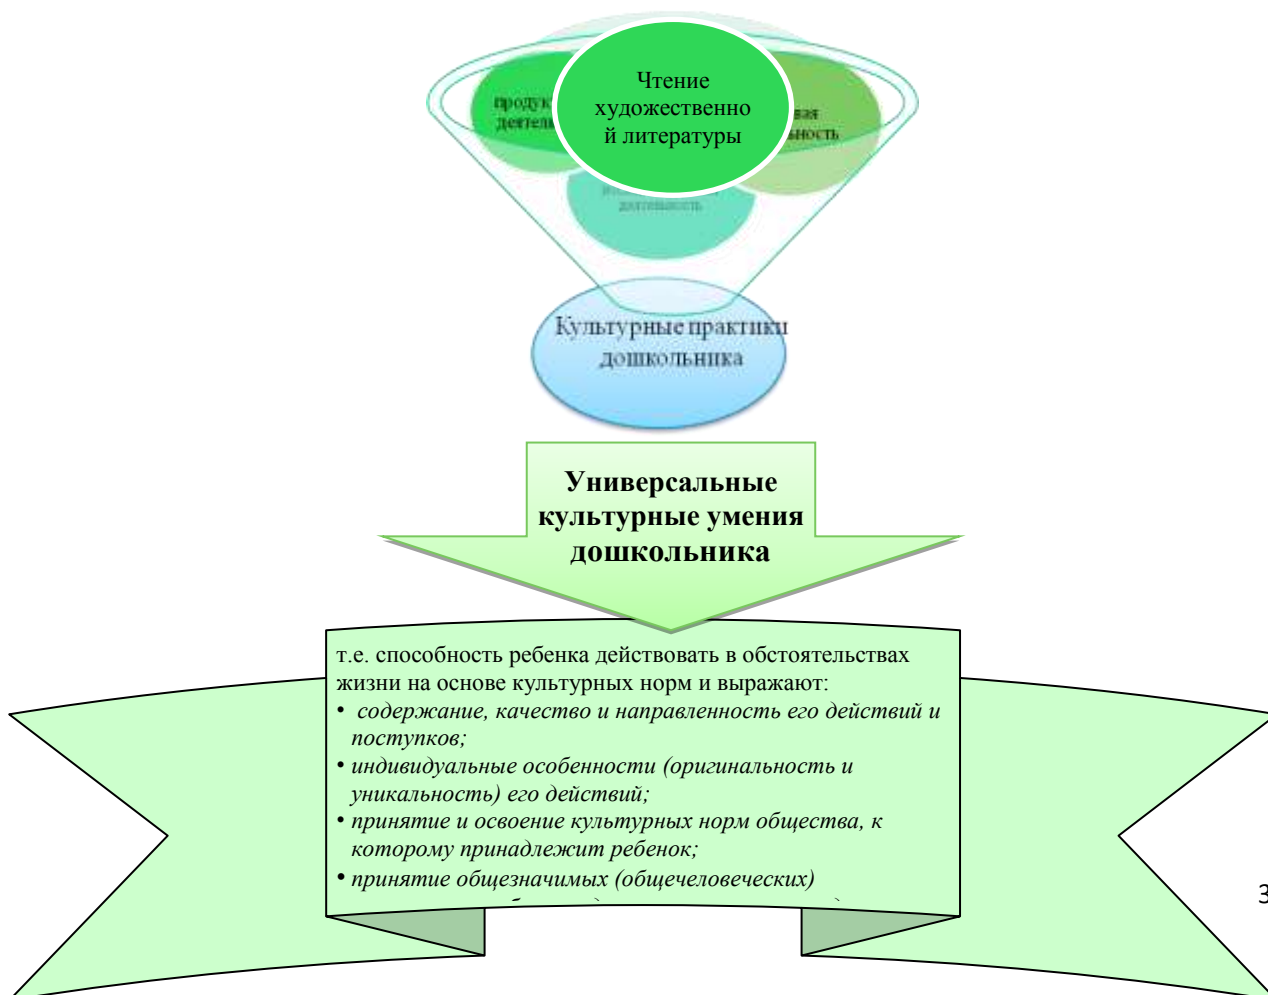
продук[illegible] деятел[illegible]

Чтение художественной литературы

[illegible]вая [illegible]ность

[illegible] деятельность

Культурные практики дошкольника

Универсальные культурные умения дошкольника

т.е. способность ребенка действовать в обстоятельствах жизни на основе культурных норм и выражают:

• содержание, качество и направленность его действий и поступков;

• индивидуальные особенности (оригинальность и уникальность) его действий;

• принятие и освоение культурных норм общества, к которому принадлежит ребенок;

• принятие общезначимых (общечеловеческих) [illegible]

3